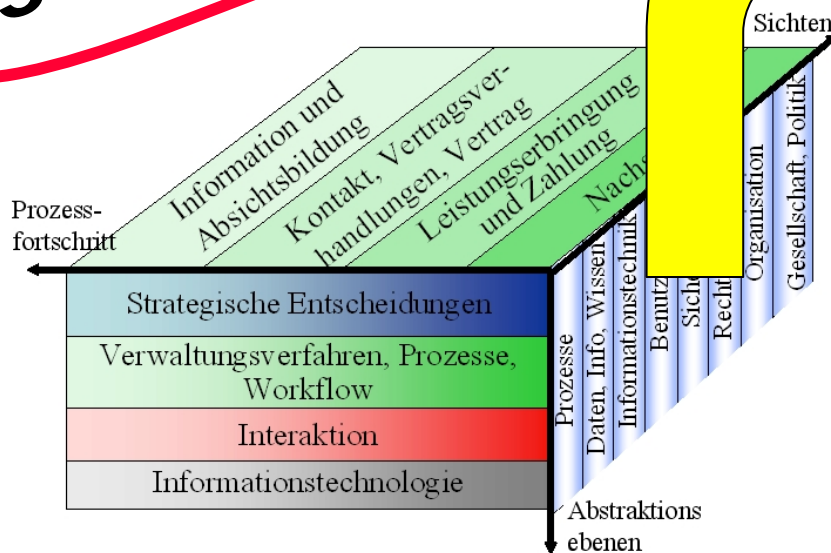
Sichten

Information und Absichtsbildung

Kontakt, Vertragsverhandlungen, Vertrag

Leistungserbringung und Zahlung

Nach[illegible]

Prozessfortschritt

Strategische Entscheidungen

Verwaltungsverfahren, Prozesse, Workflow

Interaktion

Informationstechnologie

Prozesse

Daten, Info, Wissen

Informationstechnik

Benutz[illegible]

Sich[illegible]

Rech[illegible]

Organisation

Gesellschaft, Politik

Abstraktions ebenen